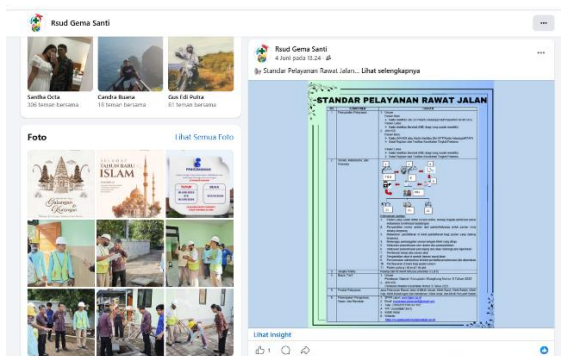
Rsud Gema Santi

Senitha Octa
306 teman bersama

Candra Buana
10 teman bersama

Gus Edi Putra
81 teman bersama

Foto

Lihat Semua Foto

Tahun Baru Islam

Rsud Gema Santi
4 Juni pada 13.24

Standar Pelayanan Rawat Jalan... Lihat selengkapnya

STANDAR PELAYANAN RAWAT JALAN

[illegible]

Lihat Insight

1